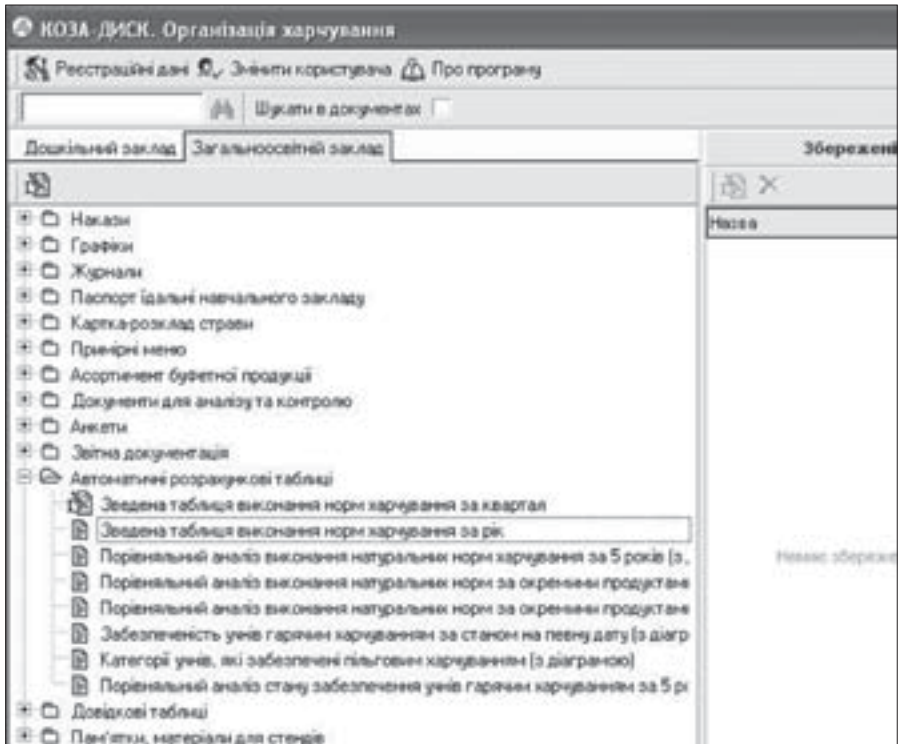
КОЗА-ДИСК. Організація харчування

Реєстраційні дані Змінити користувача Про програму

Шукати в документах

Дошкільний заклад Загальноосвітній заклад

Збережені

Назва

Накази
Графіки
Журнали
Паспорт їдальні навчального закладу
Картка-розклад страви
Примірні меню
Асортимент буфетної продукції
Документи для аналізу та контролю
Анкети
Звітна документація
Автоматичні розрахункові таблиці
Зведена таблиця виконання норм харчування за квартал
Зведена таблиця виконання норм харчування за рік
Порівняльний аналіз виконання натуральних норм харчування за 5 років (з
Порівняльний аналіз виконання натуральних норм за окремими продуктами
Порівняльний аналіз виконання натуральних норм за окремими продуктами
Забезпеченість учнів гарячим харчуванням за станом на певну дату (з діагр
Категорії учнів, які забезпечені пільговим харчуванням (з діаграмою)
Порівняльний аналіз стану забезпечення учнів гарячим харчуванням за 5 р
Довідкові таблиці
Пам'ятки, матеріали для стендів

Немає збереже